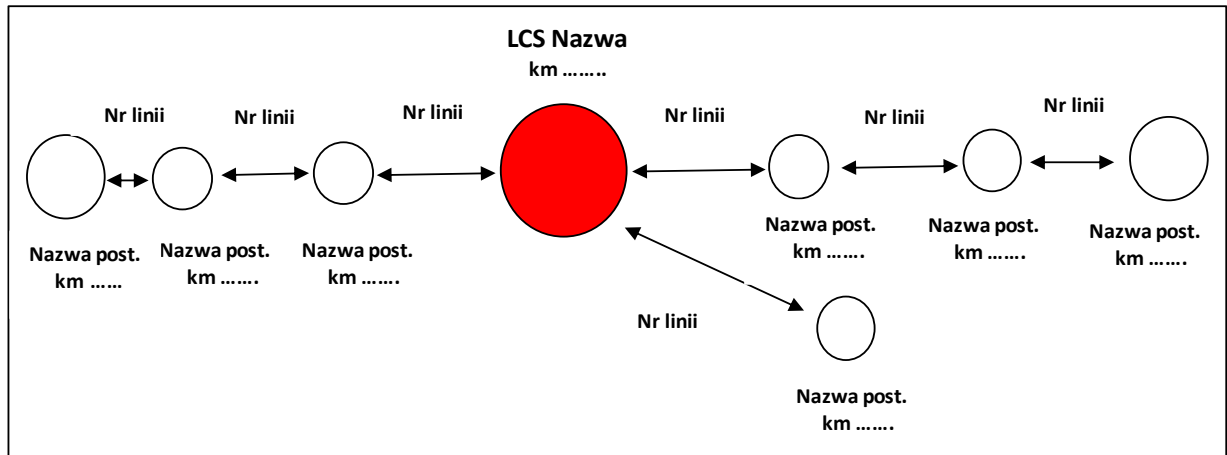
LCS Nazwa
km ……..

Nr linii

Nr linii

Nr linii

Nr linii

Nr linii

Nr linii

Nazwa post.
km ……

Nazwa post.
km …….

Nazwa post.
km …….

Nazwa post.
km …….

Nazwa post.
km …….

Nazwa post.
km …….

Nr linii

Nazwa post.
km …….